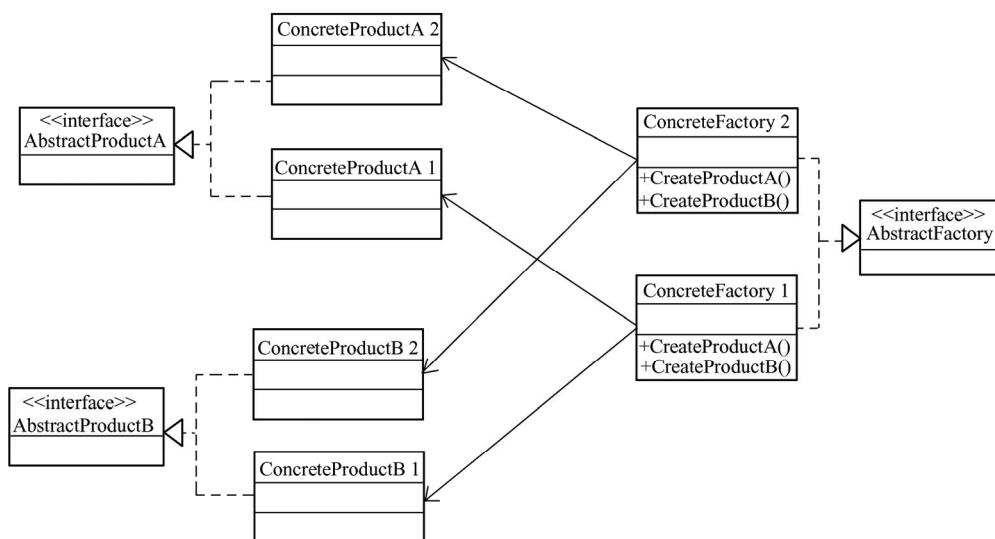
ConcreteProductA 2

<<interface>>
AbstractProductA

ConcreteProductA 1

ConcreteFactory 2
+CreateProductA()
+CreateProductB()

<<interface>>
AbstractFactory

ConcreteFactory 1
+CreateProductA()
+CreateProductB()

ConcreteProductB 2

<<interface>>
AbstractProductB

ConcreteProductB 1